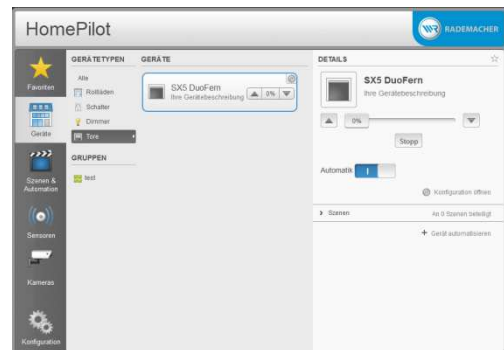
HomePilot

RADEMACHER

Favoriten

Geräte

Szenen & Automation

Sensoren

Kameras

Konfiguration

GERÄTETYPEN

Alle

Rollläden

Schalter

Dimmer

Tore

GRUPPEN

test

GERÄTE

SX5 DuoFern
Ihre Gerätebeschreibung

0%

DETAILS

SX5 DuoFern
Ihre Gerätebeschreibung

0%

Stopp

Automatik I

Konfiguration öffnen

Szenen

An 0 Szenen beteiligt

+ Gerät automatisieren